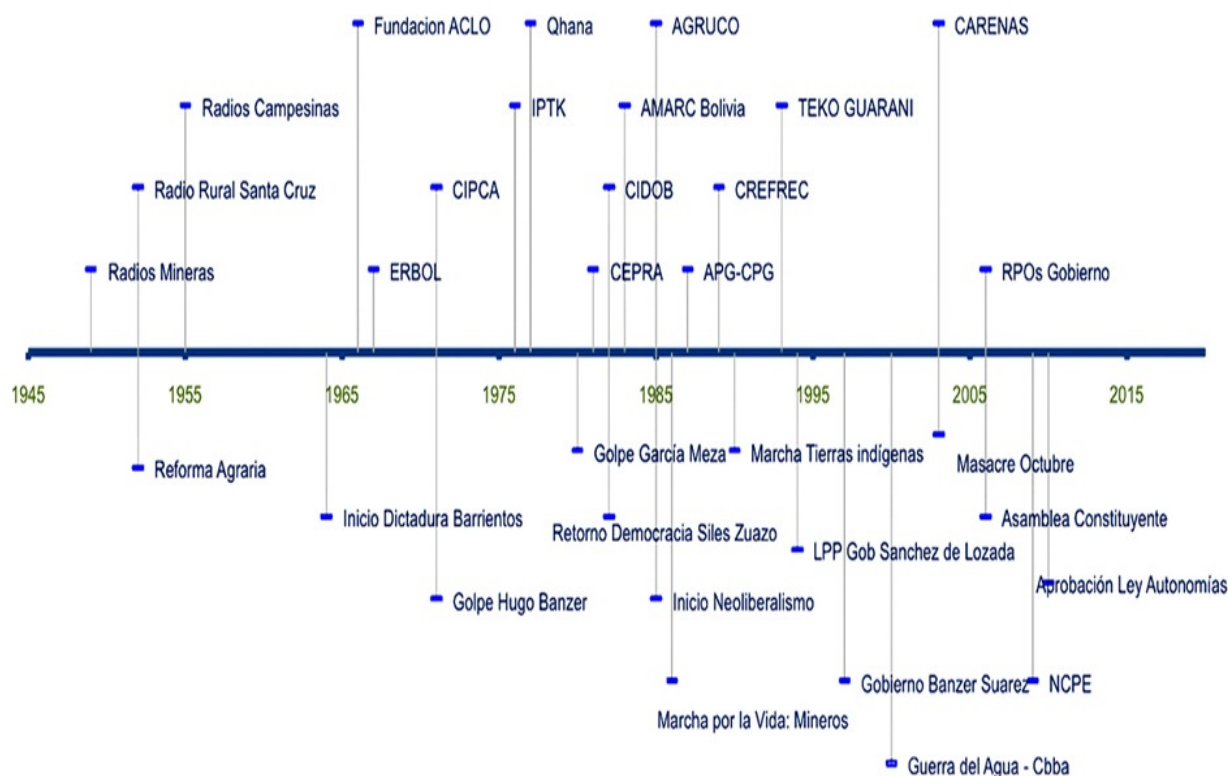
Fundacion ACLO
Qhana
AGRUCO
CARENAS
Radios Campesinas
IPTK
AMARC Bolivia
TEKO GUARANI
Radio Rural Santa Cruz
CIPCA
CIDOB
CREFREC
Radios Mineras
ERBOL
CEPRA
APG-CPG
RPOs Gobierno

1945
1955
1965
1975
1985
1995
2005
2015

Golpe García Meza
Marcha Tierras indígenas
Masacre Octubre
Reforma Agraria
Inicio Dictadura Barrientos
Retorno Democracia Siles Zuazo
Asamblea Constituyente
LPP Gob Sanchez de Lozada
Aprobación Ley Autonomías
Golpe Hugo Banzer
Inicio Neoliberalismo
Gobierno Banzer Suarez
NCPE
Marcha por la Vida: Mineros
Guerra del Agua - Cbba